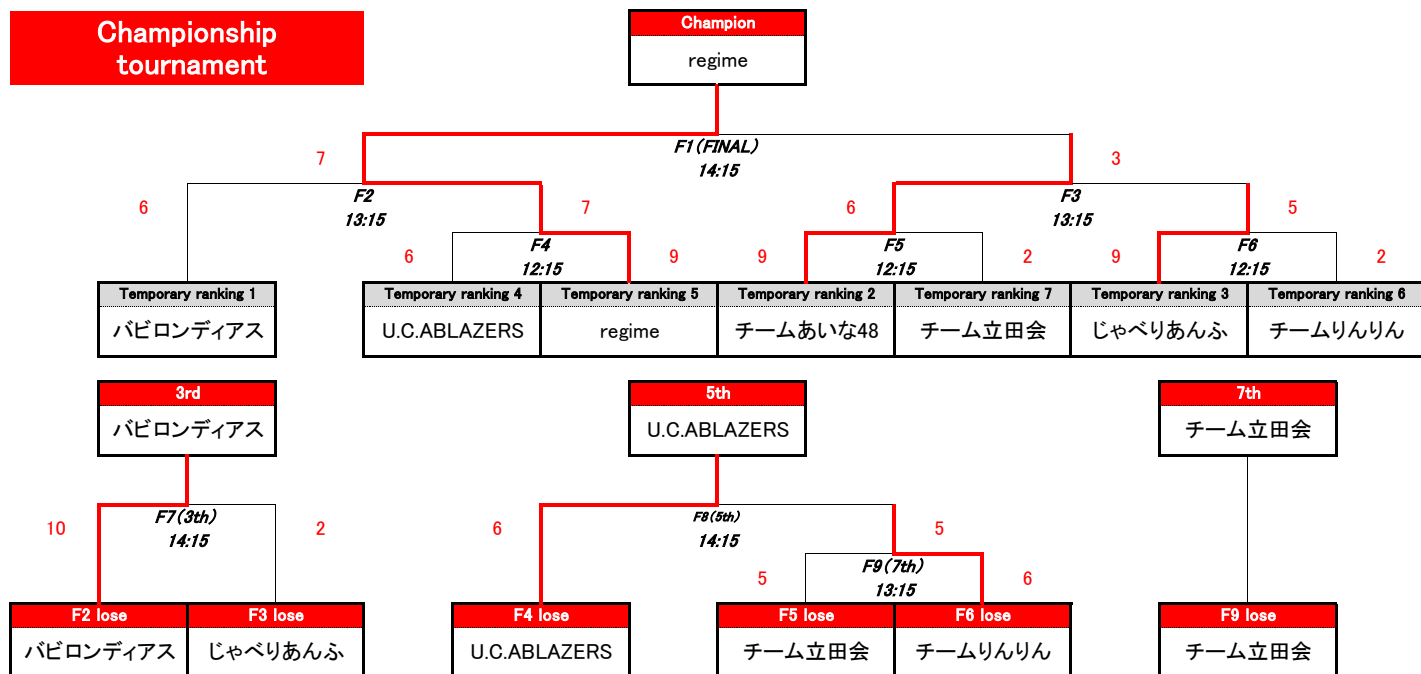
Championship tournament

Champion
regime

F1(FINAL)
14:15

7
3

F2
13:15

F3
13:15

6
7
6
5

F4
12:15

F5
12:15

F6
12:15

6
9
9
2
9
2

| Temporary ranking 1 |
|---|
| バビロンディアス |

| Temporary ranking 4 | Temporary ranking 5 | Temporary ranking 2 | Temporary ranking 7 | Temporary ranking 3 | Temporary ranking 6 |
|---|---|---|---|---|---|
| U.C.ABLAZERS | regime | チームあいな48 | チーム立田会 | じゃべりあんふ | チームりんりん |

3rd
バビロンディアス

5th
U.C.ABLAZERS

7th
チーム立田会

F7(3th)
14:15

10
2

F8(5th)
14:15

6
5

F9(7th)
13:15

5
6

| F2 lose | F3 lose |
|---|---|
| バビロンディアス | じゃべりあんふ |

| F4 lose |
|---|
| U.C.ABLAZERS |

| F5 lose | F6 lose |
|---|---|
| チーム立田会 | チームりんりん |

| F9 lose |
|---|
| チーム立田会 |